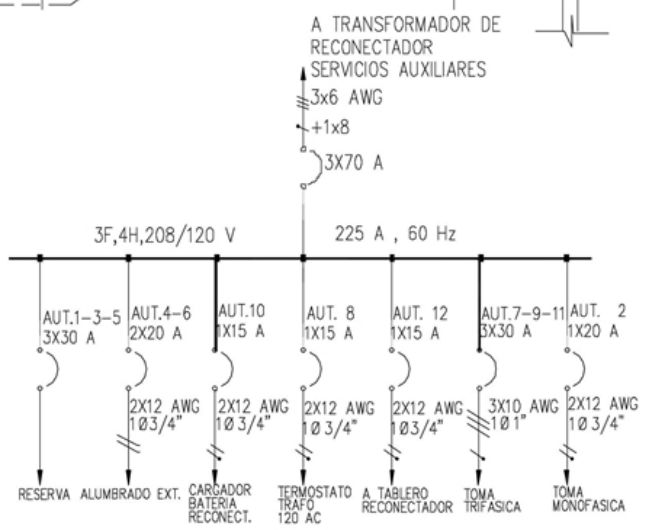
A TRANSFORMADOR DE RECONECTADOR SERVICIOS AUXILIARES

3x6 AWG

+1x8

3X70 A

3F,4H,208/120 V

225 A , 60 Hz

AUT.1-3-5 3X30 A

AUT.4-6 2X20 A

AUT.10 1X15 A

AUT. 8 1X15 A

AUT. 12 1X15 A

AUT.7-9-11 3X30 A

AUT. 2 1X20 A

2X12 AWG 1Ø 3/4"

2X12 AWG 1Ø 3/4"

2X12 AWG 1Ø 3/4"

2X12 AWG 1Ø 3/4"

3X10 AWG 1Ø 1"

2X12 AWG 1Ø 3/4"

RESERVA

ALUMBRADO EXT.

CARGADOR BATERIA RECONECT.

TERMOSTATO TRAFO 120 AC

A TABLERO RECONECTADOR

TOMA TRIFASICA

TOMA MONOFASICA